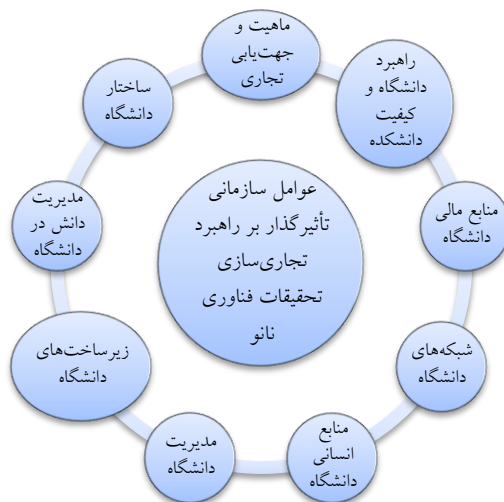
عوامل سازمانی تأثیرگذار بر راهبرد تجاری‌سازی تحقیقات فناوری نانو

ماهیت و جهت‌یابی تجاری

راهبرد دانشگاه و کیفیت دانشکده

منابع مالی دانشگاه

شبکه‌های دانشگاه

منابع انسانی دانشگاه

مدیریت دانشگاه

زیرساخت‌های دانشگاه

مدیریت دانش در دانشگاه

ساختار دانشگاه